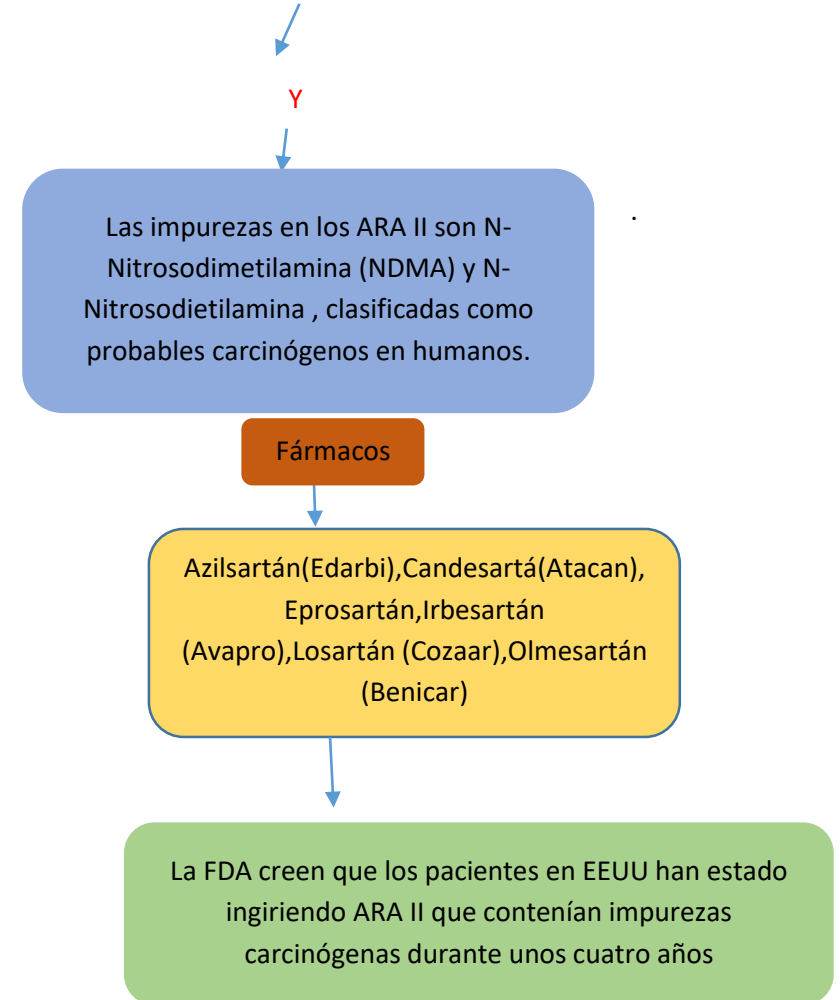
Y

Las impurezas en los ARA II son N-Nitrosodimetilamina (NDMA) y N-Nitrosodietilamina , clasificadas como probables carcinógenos en humanos.

.

Fármacos

Azilsartán(Edarbi),Candesartá(Atacan), Eprosartán,Irbesartán (Avapro),Losartán (Cozaar),Olmesartán (Benicar)

La FDA creen que los pacientes en EEUU han estado ingiriendo ARA II que contenían impurezas carcinógenas durante unos cuatro años